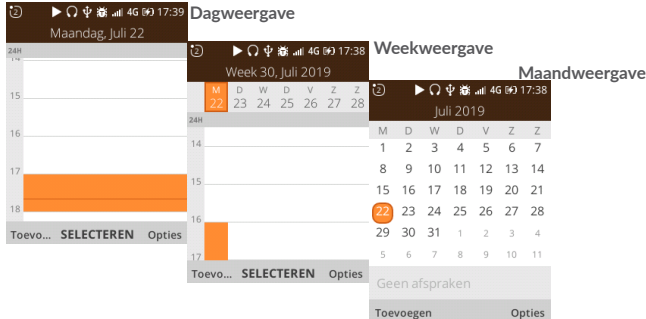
Dagweergave

2 4G 17:39
Maandag, Juli 22
24H
15
16
17
18
Toevo... SELECTEREN Opties

Weekweergave

2 4G 17:38
Week 30, Juli 2019
| M | D | W | D | V | Z | Z |
|---|---|---|---|---|---|---|
| 22 | 23 | 24 | 25 | 26 | 27 | 28 |
24H
14
15
16
17
Toevo... SELECTEREN Opties

Maandweergave

2 4G 17:38
Juli 2019
| M | D | W | D | V | Z | Z |
|---|---|---|---|---|---|---|
| 1 | 2 | 3 | 4 | 5 | 6 | 7 |
| 8 | 9 | 10 | 11 | 12 | 13 | 14 |
| 15 | 16 | 17 | 18 | 19 | 20 | 21 |
| 22 | 23 | 24 | 25 | 26 | 27 | 28 |
| 29 | 30 | 31 | 1 | 2 | 3 | 4 |
| 5 | 6 | 7 | 8 | 9 | 10 | 11 |
Geen afspraken
Toevoegen Opties